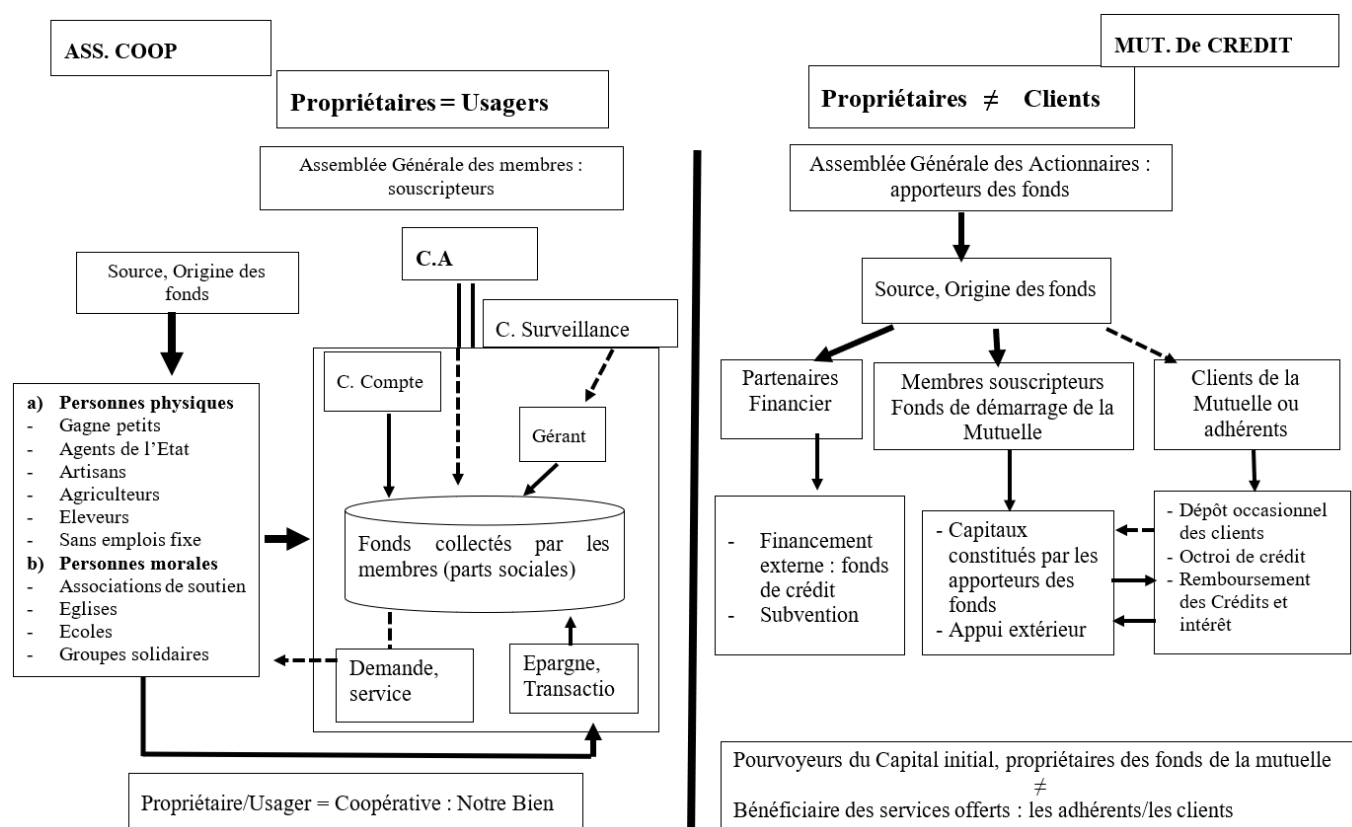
ASS. COOP

Propriétaires = Usagers

Assemblée Générale des membres : souscripteurs

C.A

Source, Origine des fonds

C. Surveillance

C. Compte

Gérant

a) Personnes physiques
- Gagne petits
- Agents de l'Etat
- Artisans
- Agriculteurs
- Eleveurs
- Sans emplois fixe
b) Personnes morales
- Associations de soutien
- Eglises
- Ecoles
- Groupes solidaires

Fonds collectés par les membres (parts sociales)

Demande, service

Epargne, Transactio

Propriétaire/Usager = Coopérative : Notre Bien

MUT. De CREDIT

Propriétaires $\neq$ Clients

Assemblée Générale des Actionnaires : apporteurs des fonds

Source, Origine des fonds

Partenaires Financier

Membres souscripteurs Fonds de démarrage de la Mutuelle

Clients de la Mutuelle ou adhérents

- Financement externe : fonds de crédit
- Subvention

- Capitaux constitués par les apporteurs des fonds
- Appui extérieur

- Dépôt occasionnel des clients
- Octroi de crédit
- Remboursement des Crédits et intérêt

Pourvoyeurs du Capital initial, propriétaires des fonds de la mutuelle
$\neq$
Bénéficiaire des services offerts : les adhérents/les clients